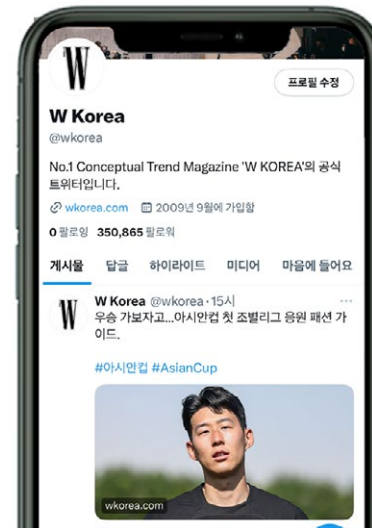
W

프로필 수정

W Korea
@wkorea

No.1 Conceptual Trend Magazine 'W KOREA'의 공식 트위터입니다.

wkorea.com 2009년 9월에 가입함

0 팔로잉 350,865 팔로워

게시물 답글 하이라이트 미디어 마음에 들어요

W

W Korea @wkorea · 15시
우승 가보자고...아시안컵 첫 조별리그 응원 패션 가이드.

#아시안컵 #AsianCup

wkorea.com